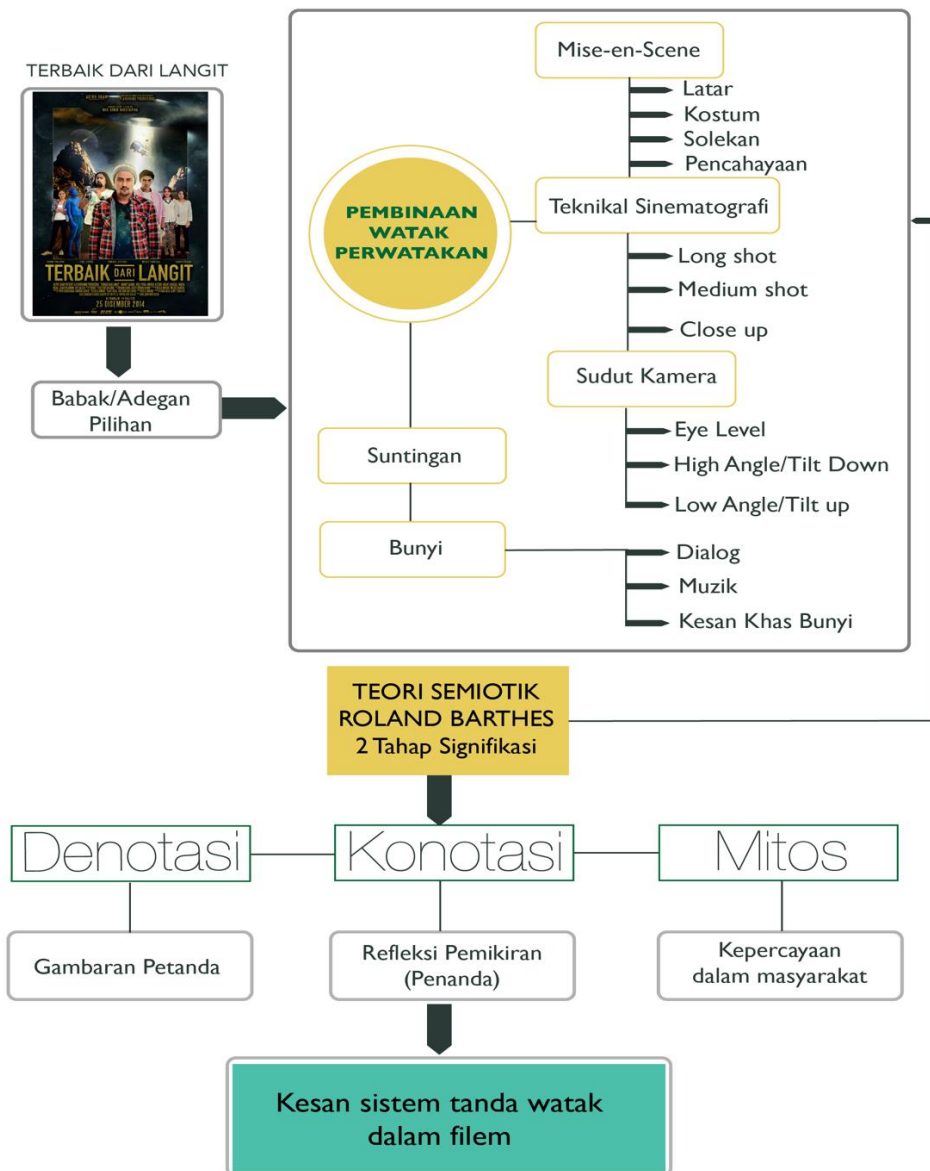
TERBAIK DARI LANGIT

TERBAIK DARI LANGIT

25 DISEMBER 2014

Babak/Adegan Pilihan

PEMBINAAN WATAK PERWATAKAN

Mise-en-Scene

Latar

Kostum

Solekan

Pencahayaan

Teknikal Sinematografi

Long shot

Medium shot

Close up

Sudut Kamera

Eye Level

High Angle/Tilt Down

Low Angle/Tilt up

Suntingan

Bunyi

Dialog

Muzik

Kesan Khas Bunyi

TEORI SEMIOTIK ROLAND BARTHES 2 Tahap Signifikasi

Denotasi

Konotasi

Mitos

Gambaran Petanda

Refleksi Pemikiran (Penanda)

Kepercayaan dalam masyarakat

Kesan sistem tanda watak dalam filem